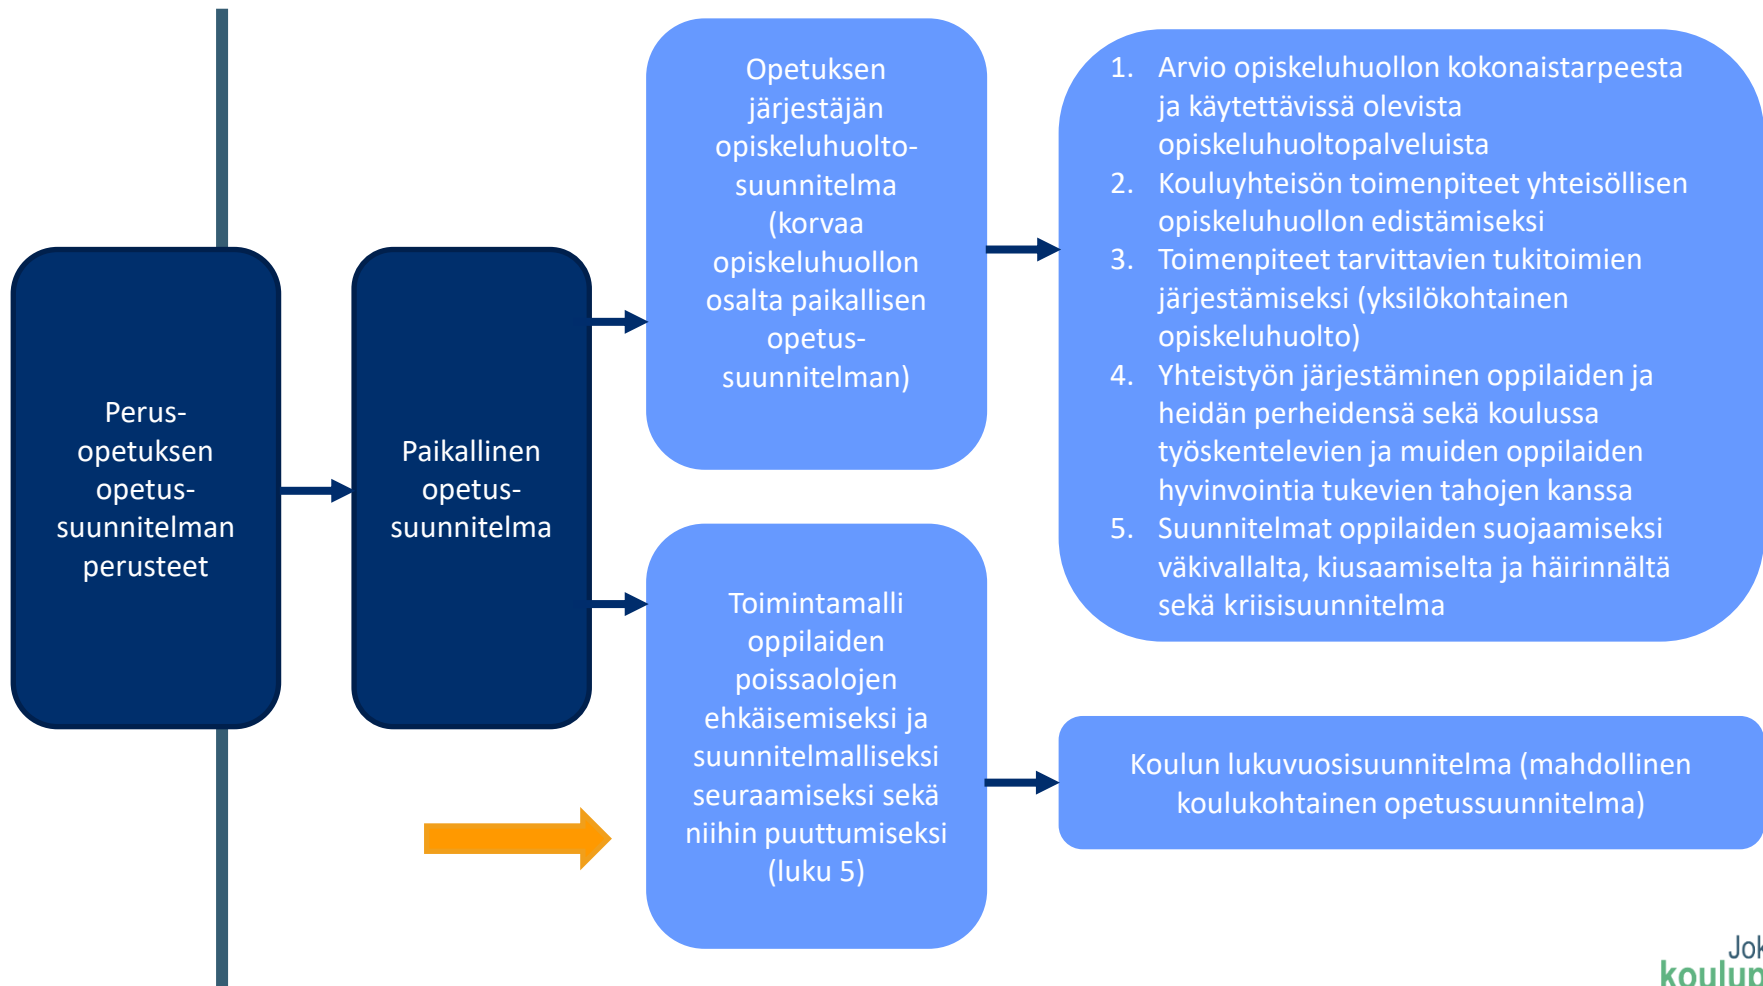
Perusopetuksen opetussuunnitelman perusteet

Paikallinen opetussuunnitelma

Opetuksen järjestäjän opiskeluhuoltosuunnitelma (korvaa opiskeluhuollon osalta paikallisen opetussuunnitelman)

1. Arvio opiskeluhuollon kokonaistarpeesta ja käytettävissä olevista opiskeluhuoltopalveluista
2. Kouluyhteisön toimenpiteet yhteisöllisen opiskeluhuollon edistämiseksi
3. Toimenpiteet tarvittavien tukitoimien järjestämiseksi (yksilökohtainen opiskeluhuolto)
4. Yhteistyön järjestäminen oppilaiden ja heidän perheidensä sekä koulussa työskentelevien ja muiden oppilaiden hyvinvointia tukevien tahojen kanssa
5. Suunnitelmat oppilaiden suojaamiseksi väkivallalta, kiusaamiselta ja häirinnältä sekä kriisisuunnitelma

Toimintamalli oppilaiden poissaolojen ehkäisemiseksi ja suunnitelmalliseksi seuraamiseksi sekä niihin puuttumiseksi (luku 5)

Koulun lukuvuosisuunnitelma (mahdollinen koulukohtainen opetussuunnitelma)

Jok
koulu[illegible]